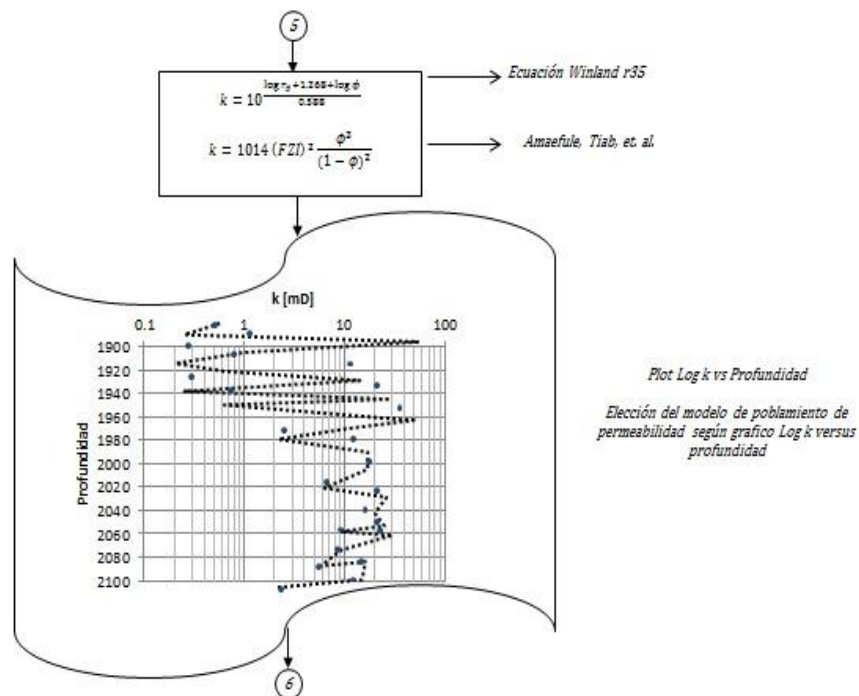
5

$k = 10^{\frac{\log r_{35} + 1.268 + \log \phi}{0.588}}$

$k = 1014\,(FZI)^2 \frac{\varphi^3}{(1-\varphi)^2}$

Ecuación Winland r35

Amaefule, Tiab, et. al.

k [mD]

0.1 1 10 100

Profundidad

1900
1920
1940
1960
1980
2000
2020
2040
2060
2080
2100

Plot Log k vs Profundidad

Elección del modelo de poblamiento de permeabilidad según grafico Log k versus profundidad

6